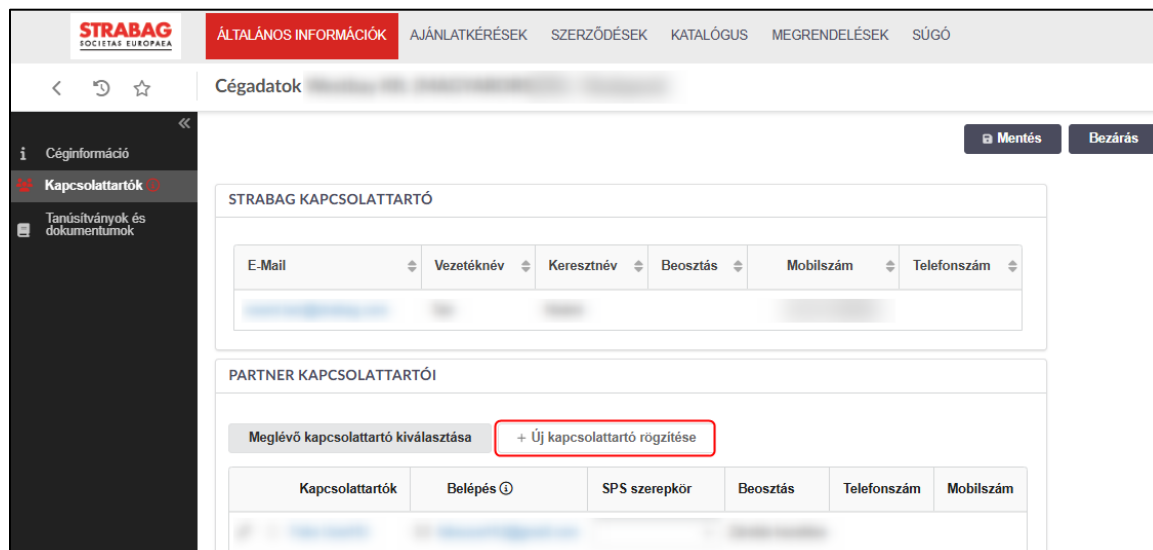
STRABAG
SOCIETAS EUROPAEA

ÁLTALÁNOS INFORMÁCIÓK AJÁNLATKÉRÉSEK SZERZŐDÉSEK KATALÓGUS MEGRENDELÉSEK SÚGÓ

Cégadatok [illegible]

Céginformáció
Kapcsolattartók
Tanúsítványok és dokumentumok

Mentés Bezárás

STRABAG KAPCSOLATTARTÓ

| E-Mail | Vezetéknév | Keresztnév | Beosztás | Mobilszám | Telefonszám |
|---|---|---|---|---|---|
| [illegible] | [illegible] | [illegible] | | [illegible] | |

PARTNER KAPCSOLATTARTÓI

Meglévő kapcsolattartó kiválasztása + Új kapcsolattartó rögzítése

| Kapcsolattartók | Belépés | SPS szerepkör | Beosztás | Telefonszám | Mobilszám |
|---|---|---|---|---|---|
| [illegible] | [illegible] | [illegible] | | | |